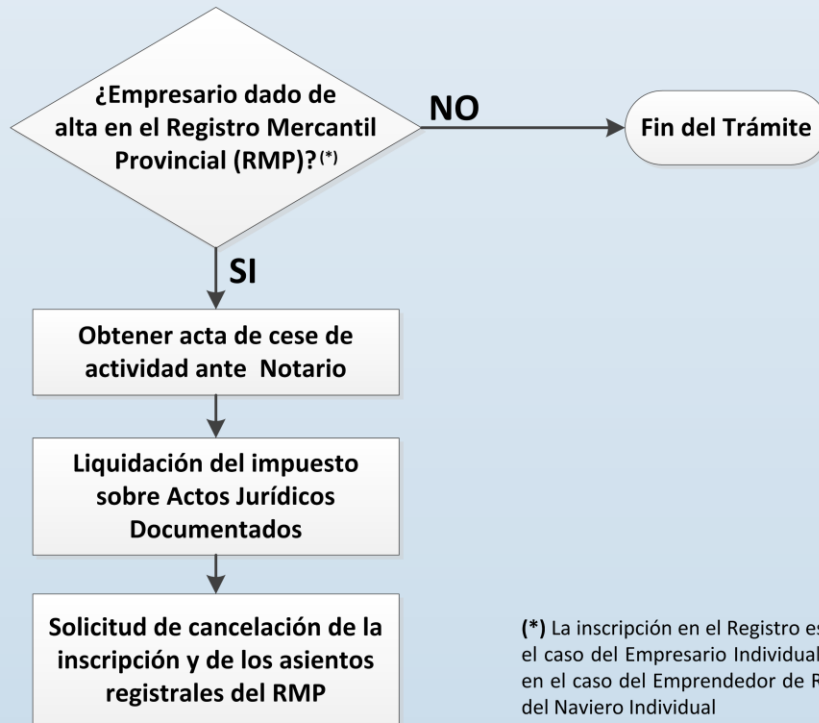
¿Empresario dado de alta en el Registro Mercantil Provincial (RMP)? (*)

NO

Fin del Trámite

SI

Obtener acta de cese de actividad ante Notario

Liquidación del impuesto sobre Actos Jurídicos Documentados

Solicitud de cancelación de la inscripción y de los asientos registrales del RMP

(*) La inscripción en el Registro es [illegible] el caso del Empresario Individual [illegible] en el caso del Emprendedor de R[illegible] del Naviero Individual